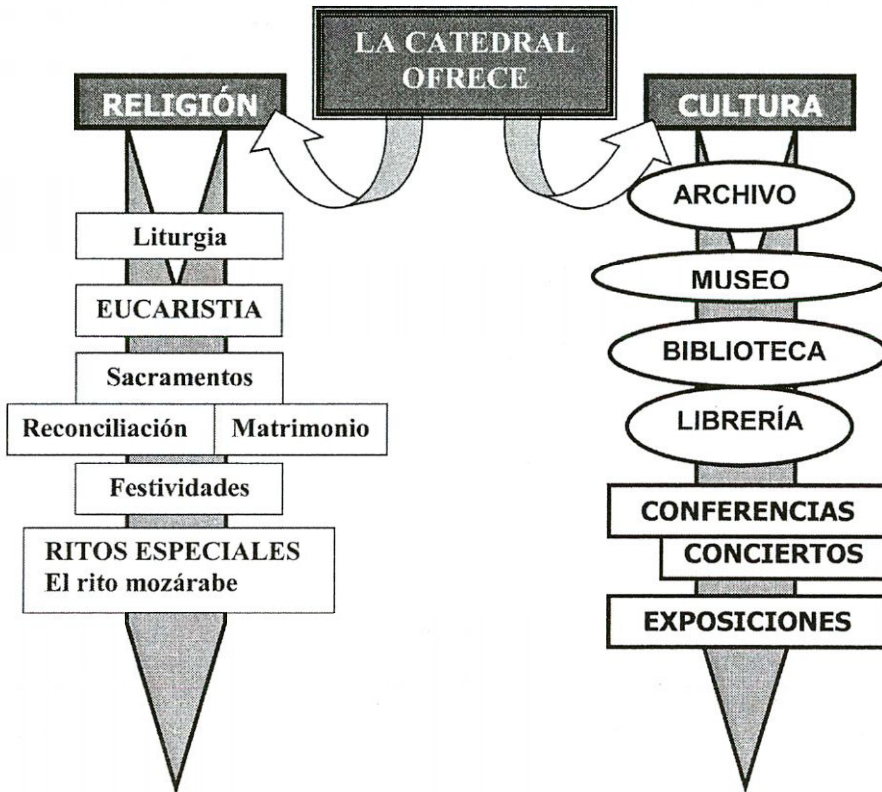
LA CATEDRAL OFRECE

RELIGIÓN

Liturgia

EUCARISTIA

Sacramentos

Reconciliación

Matrimonio

Festividades

RITOS ESPECIALES
El rito mozárabe

CULTURA

ARCHIVO

MUSEO

BIBLIOTECA

LIBRERÍA

CONFERENCIAS

CONCIERTOS

EXPOSICIONES